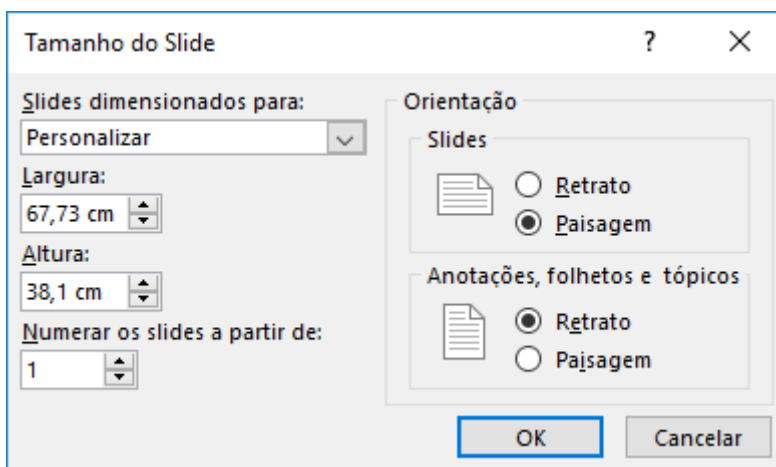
Tamanho do Slide

?

X

Slides dimensionados para:

Personalizar

Largura:

67,73 cm

Altura:

38,1 cm

Numerar os slides a partir de:

1

Orientação

Slides

Retrato

Paisagem

Anotações, folhetos e tópicos

Retrato

Paisagem

OK

Cancelar